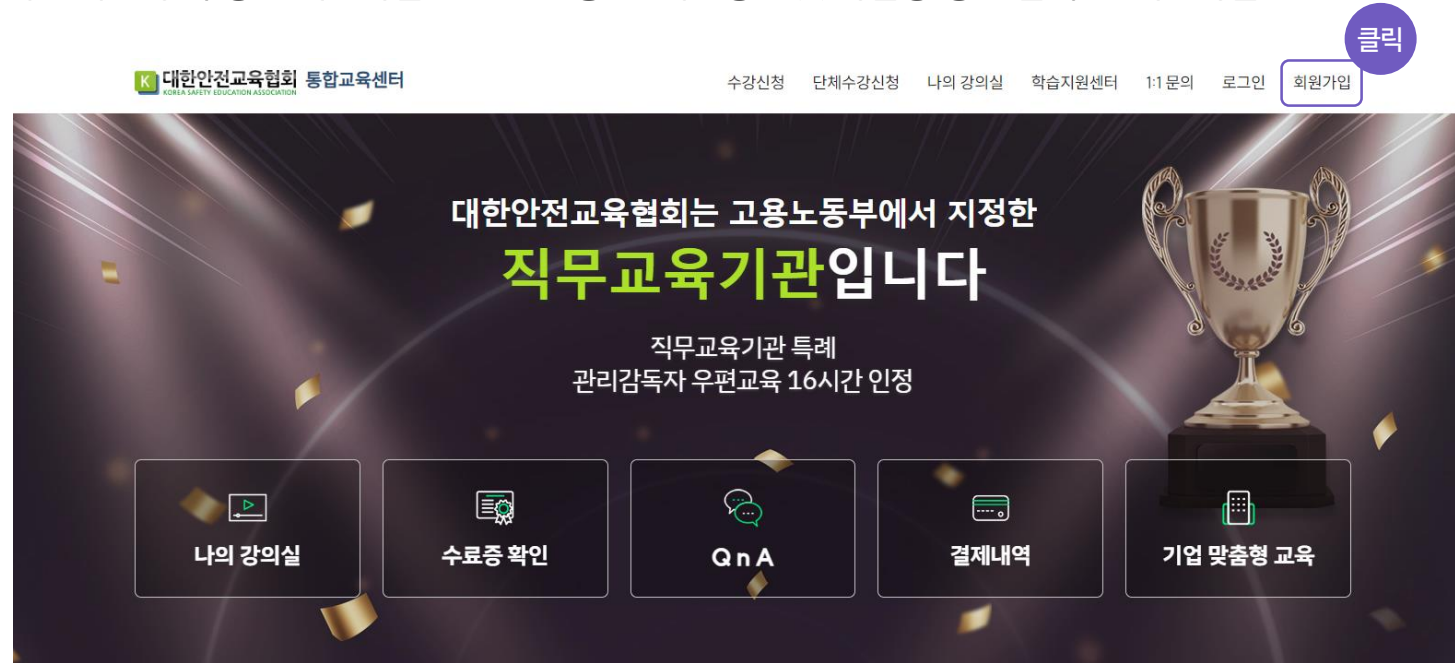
클릭

K 대한안전교육협회 KOREA SAFETY EDUCATION ASSOCIATION 통합교육센터

수강신청 단체수강신청 나의 강의실 학습지원센터 1:1 문의 로그인 회원가입

대한안전교육협회는 고용노동부에서 지정한
직무교육기관입니다

직무교육기관 특례
관리감독자 우편교육 16시간 인정

나의 강의실

수료증 확인

QnA

결제내역

기업 맞춤형 교육